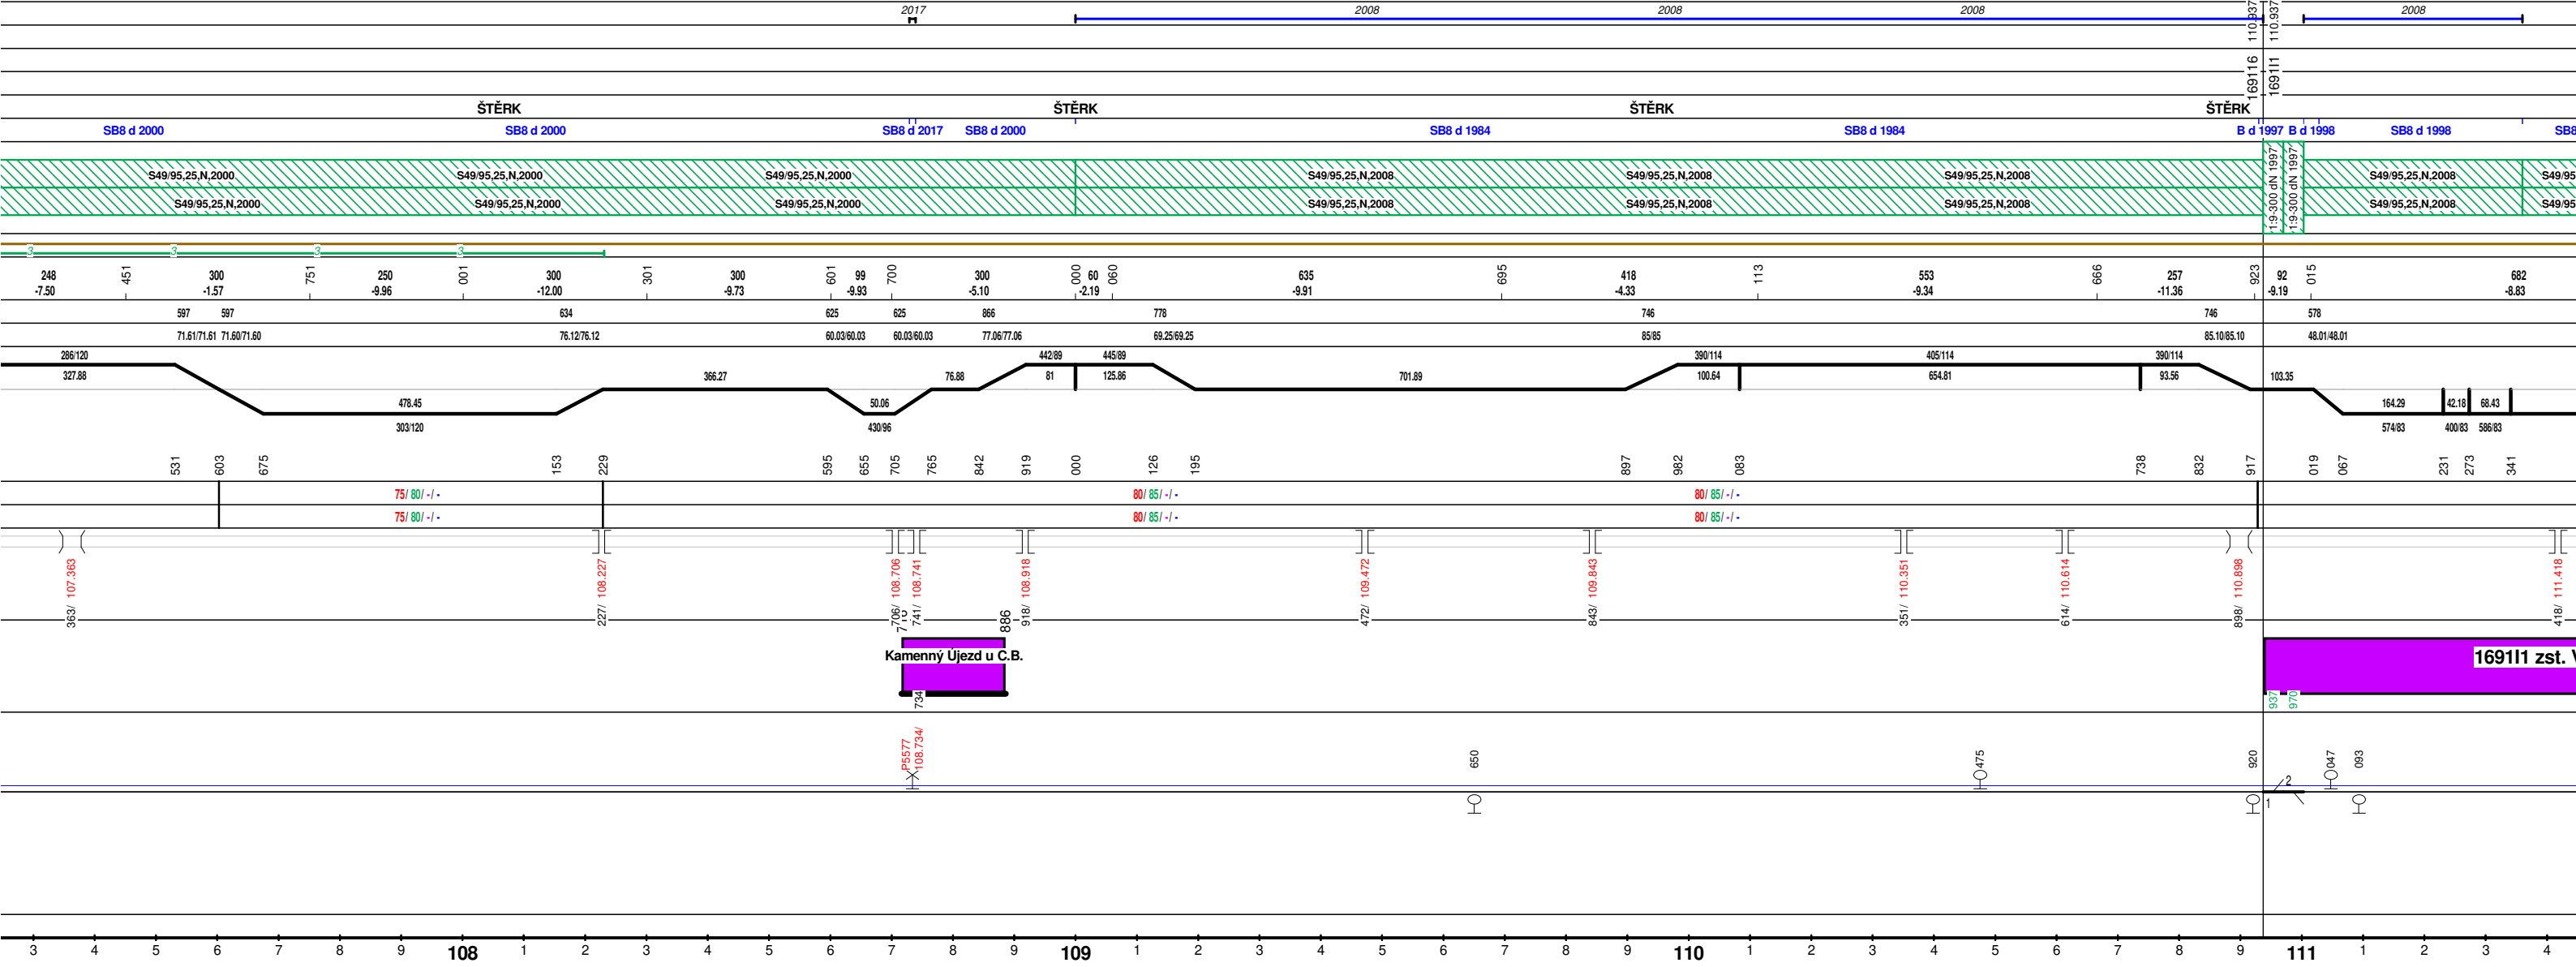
2017 2008 2008 2008 110.937 110.937 2008

169116 1691I1

ŠTĚRK ŠTĚRK ŠTĚRK ŠTĚRK

SB8 d 2000 SB8 d 2000 SB8 d 2017 SB8 d 2000 SB8 d 1984 SB8 d 1984 B d 1997 B d 1998 SB8 d 1998 SB8

S49/95,25,N,2000 S49/95,25,N,2000 S49/95,25,N,2000 S49/95,25,N,2008 S49/95,25,N,2008 S49/95,25,N,2008 1:9-300 dN 1997 1:9-300 dN 1997 S49/95,25,N,2008 S49/95
S49/95,25,N,2000 S49/95,25,N,2000 S49/95,25,N,2000 S49/95,25,N,2008 S49/95,25,N,2008 S49/95,25,N,2008 S49/95,25,N,2008 S49/95

3 3 3 3

248 -7.50 451 300 -1.57 751 250 -9.96 001 300 -12.00 301 300 -9.73 601 99 -9.93 700 300 -5.10 000 60 -2.19 060 635 -9.91 695 418 -4.33 113 553 -9.34 666 257 -11.36 923 92 -9.19 015 682 -8.83

597 597 634 625 625 866 778 746 746 578

71.61/71.61 71.60/71.60 76.12/76.12 60.03/60.03 60.03/60.03 77.06/77.06 69.25/69.25 85/85 85.10/85.10 48.01/48.01

286/120 327.88 478.45 303/120 366.27 50.06 430/96 76.88 442/89 81 445/89 125.86 701.89 390/114 100.64 405/114 654.81 390/114 93.56 103.35 164.29 574/83 42.18 400/83 68.43 586/83

531 603 675 153 229 595 655 705 765 842 919 000 126 195 897 982 083 738 832 917 019 067 231 273 341

75/ 80/ -/ - 80/ 85/ -/ - 80/ 85/ -/ -
75/ 80/ -/ - 80/ 85/ -/ - 80/ 85/ -/ -

107.363 108.227 108.706 108.741 108.918 109.472 109.843 110.351 110.614 110.898 111.418

363/ 227/ 706/ 718 741/ 886 918/ 472/ 843/ 351/ 614/ 898/ 418/

Kamenný Újezd u C.B. 1691I1 zst. V

734 937 970

P5577 108.734/ 650 475 920 047 093 2 1

3 4 5 6 7 8 9 108 1 2 3 4 5 6 7 8 9 109 1 2 3 4 5 6 7 8 9 110 1 2 3 4 5 6 7 8 9 111 1 2 3 4